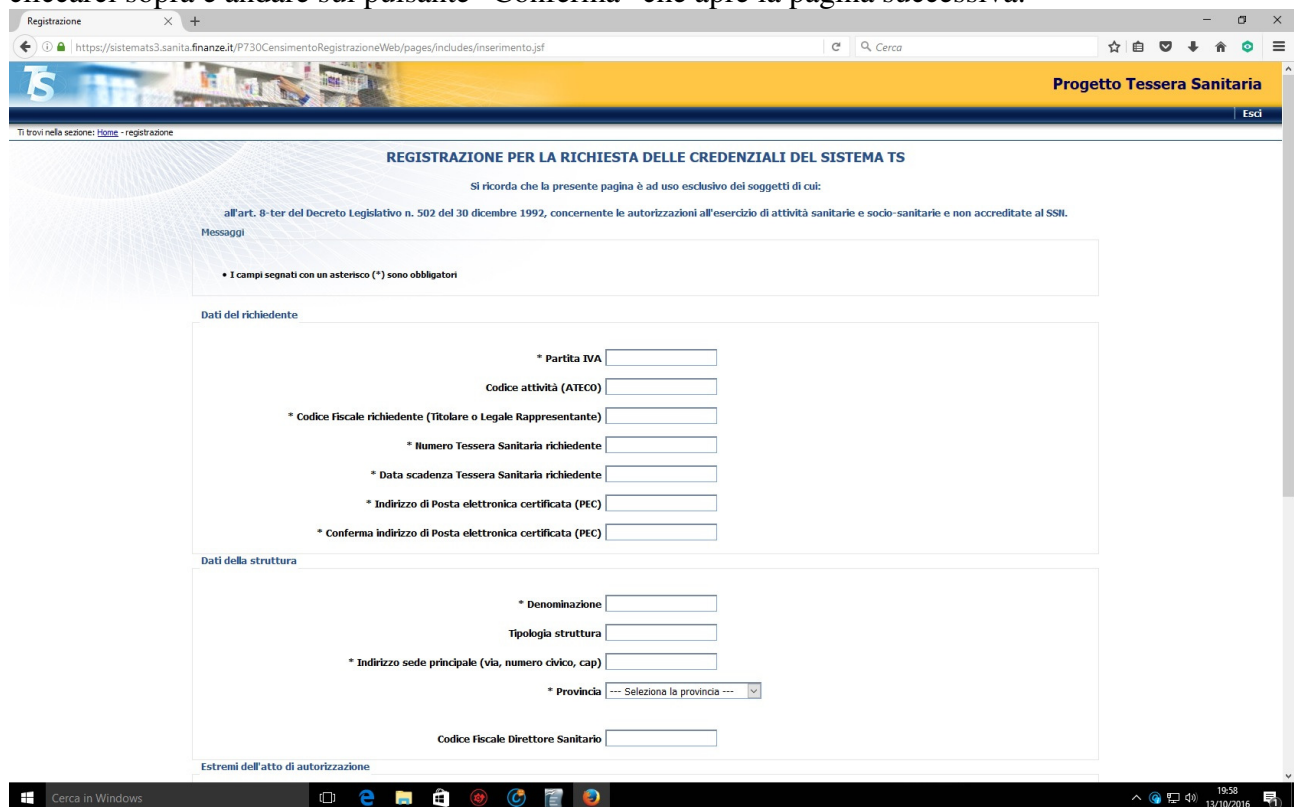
cliccarci sopra e andare sul pulsante "Conferma" che apre la pagina successiva.

Registrazione

https://sistemats3.sanita.finanze.it/P730CensimentoRegistrazioneWeb/pages/includes/inserimento.jsf

Cerca

Progetto Tessera Sanitaria

Esci

Ti trovi nella sezione: Home - registrazione

REGISTRAZIONE PER LA RICHIESTA DELLE CREDENZIALI DEL SISTEMA TS

Si ricorda che la presente pagina è ad uso esclusivo dei soggetti di cui:

all'art. 8-ter del Decreto Legislativo n. 502 del 30 dicembre 1992, concernente le autorizzazioni all'esercizio di attività sanitarie e socio-sanitarie e non accreditate al SSN.

Messaggi

• I campi segnati con un asterisco (*) sono obbligatori

Dati del richiedente

* Partita IVA

Codice attività (ATECO)

* Codice Fiscale richiedente (Titolare o Legale Rappresentante)

* Numero Tessera Sanitaria richiedente

* Data scadenza Tessera Sanitaria richiedente

* Indirizzo di Posta elettronica certificata (PEC)

* Conferma indirizzo di Posta elettronica certificata (PEC)

Dati della struttura

* Denominazione

Tipologia struttura

* Indirizzo sede principale (via, numero civico, cap)

* Provincia --- Seleziona la provincia ---

Codice Fiscale Direttore Sanitario

Estremi dell'atto di autorizzazione

Cerca in Windows

19:58
13/10/2016